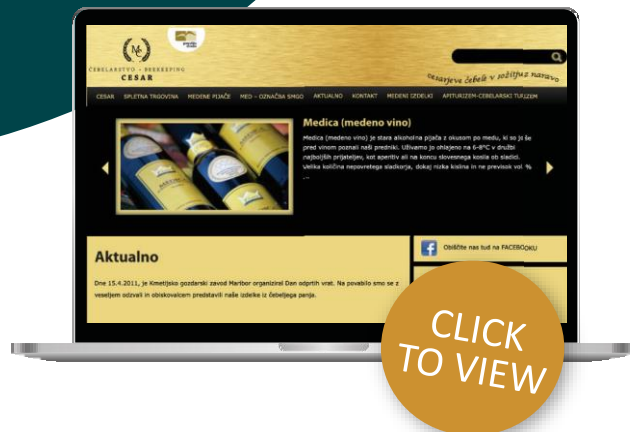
ČEBELARSTVO - BEEKEEPING
CESAR

cesarjeve čebele v sožitju z naravo

CESAR SPLETNA TRGOVINA MEDENE PIJAČE MED - OZNAČBA SMGO AKTUALNO KONTAKT MEDENI IZDELKI APITURIZEM-ČEBELARSKI TURIZEM

Medica (medeno vino)

Medica (medeno vino) je stara alkoholna pijača z okusom po medu, ki so jo že pred vinom poznali naši predniki. Uživamo jo ohlajeno na 6-8°C v družbi najboljših prijateljev, kot aperitiv ali na koncu slovesnega kosila ob sladici. Velika količina nepovretega sladkorja, dokaj nizka kislina in ne previsok vol. % ...

Aktualno

Dne 15.4.2011, je Kmetijsko gozdarski zavod Maribor organiziral Dan odprtih vrat. Na povabilo smo se z veseljem odzvali in obiskovalcem predstavili naše izdelke iz čebeljega panja.

Obiščite nas tud na FACEBOOKU

CLICK TO VIEW